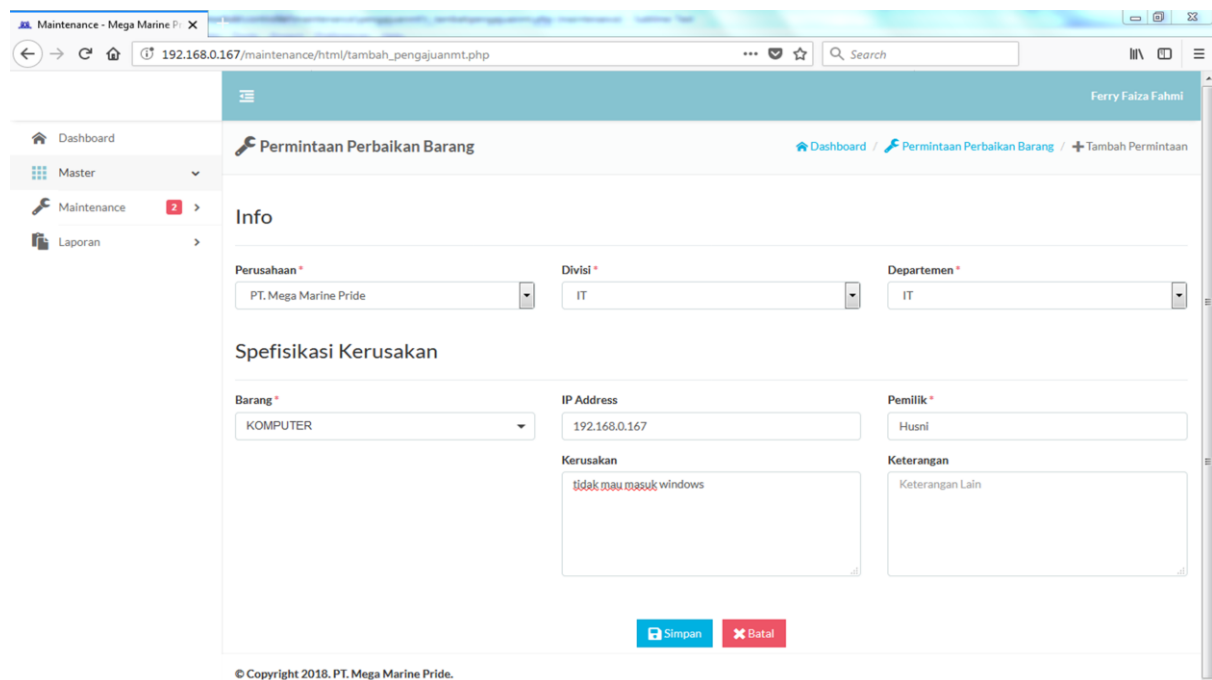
Maintenance - Mega Marine Pr

192.168.0.167/maintenance/html/tambah_pengajuanmt.php

Search

Ferry Faiza Fahmi

Dashboard
Master
Maintenance 2
Laporan

Permintaan Perbaikan Barang

Dashboard / Permintaan Perbaikan Barang / Tambah Permintaan

Info

Perusahaan *
PT. Mega Marine Pride

Divisi *
IT

Departemen *
IT

Spefisikasi Kerusakan

Barang *
KOMPUTER

IP Address
192.168.0.167

Pemilik *
Husni

Kerusakan
tidak mau masuk windows

Keterangan
Keterangan Lain

Simpan
Batal

© Copyright 2018. PT. Mega Marine Pride.